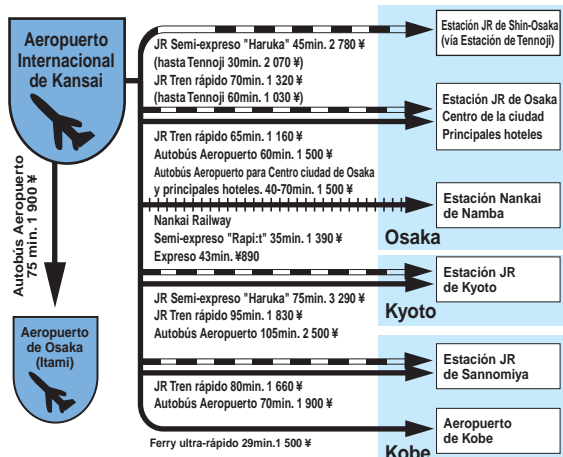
Aeropuerto Internacional de Kansai

Autobús Aeropuerto 75 min. 1 900 ¥

Aeropuerto de Osaka (Itami)

JR Semi-expreso "Haruka" 45min. 2 780 ¥ (hasta Tennoji 30min. 2 070 ¥)
JR Tren rápido 70min. 1 320 ¥ (hasta Tennoji 60min. 1 030 ¥)

Estación JR de Shin-Osaka (vía Estación de Tennoji)

JR Tren rápido 65min. 1 160 ¥
Autobús Aeropuerto 60min. 1 500 ¥
Autobús Aeropuerto para Centro ciudad de Osaka y principales hoteles. 40-70min. 1 500 ¥

Estación JR de Osaka
Centro de la ciudad
Principales hoteles

Nankai Railway
Semi-expreso "Rapi:t" 35min. 1 390 ¥
Expreso 43min. ¥890

Estación Nankai de Namba

Osaka

JR Semi-expreso "Haruka" 75min. 3 290 ¥
JR Tren rápido 95min. 1 830 ¥
Autobús Aeropuerto 105min. 2 500 ¥

Estación JR de Kyoto

Kyoto

JR Tren rápido 80min. 1 660 ¥
Autobús Aeropuerto 70min. 1 900 ¥

Estación JR de Sannomiya

Ferry ultra-rápido 29min.1 500 ¥

Aeropuerto de Kobe

Kobe